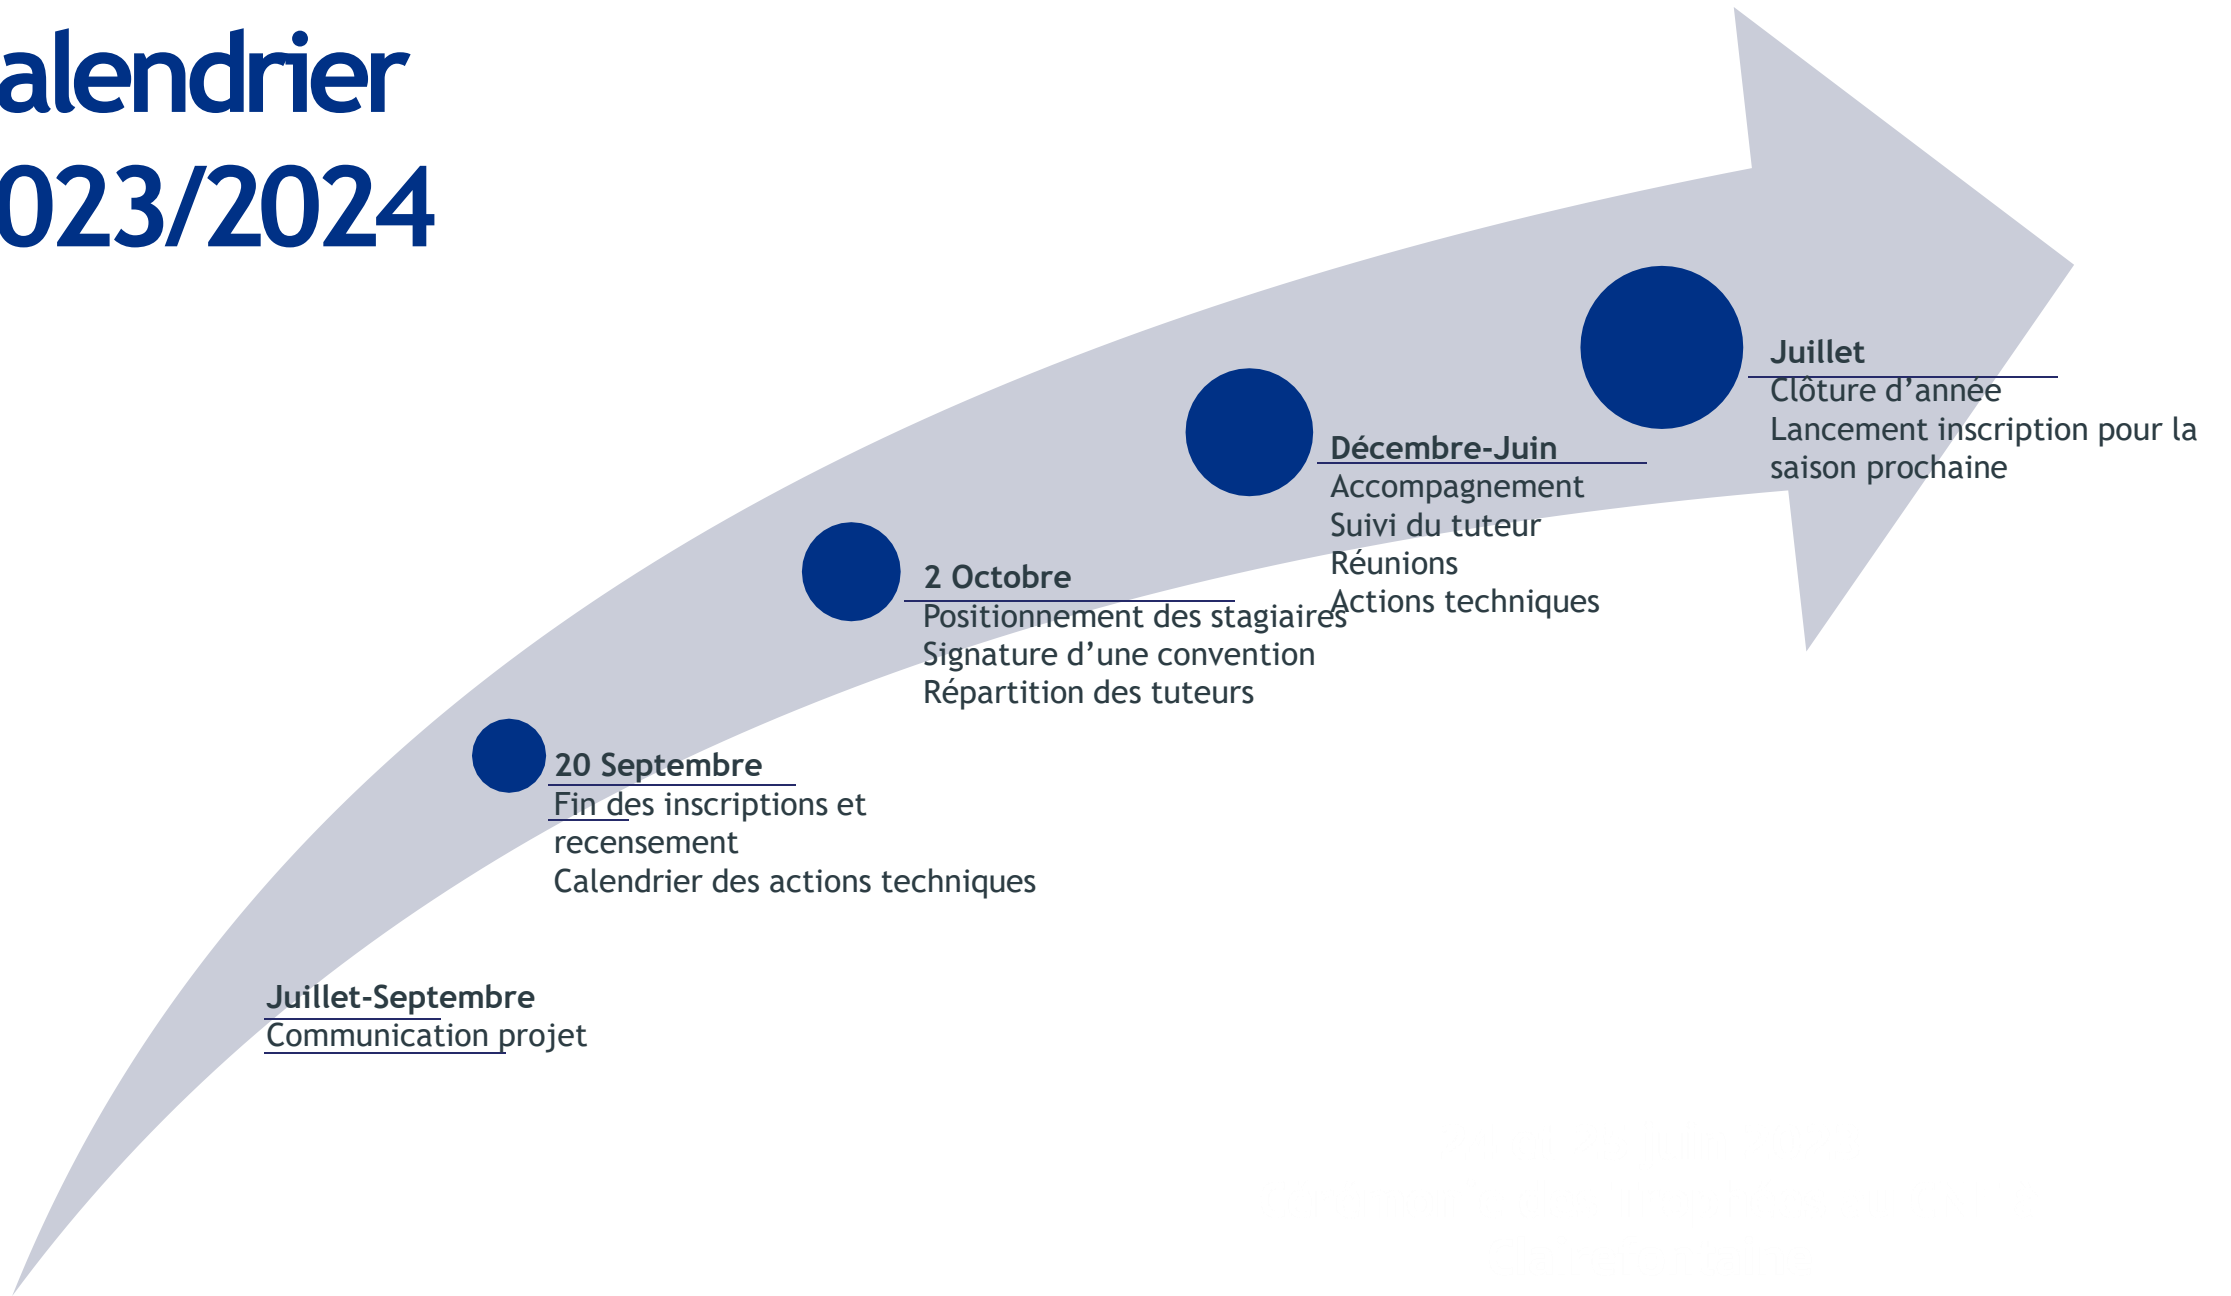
alendrier
023/2024

Juillet
Clôture d’année
Lancement inscription pour la saison prochaine

Décembre-Juin
Accompagnement
Suivi du tuteur
Réunions
Actions techniques

2 Octobre
Positionnement des stagiaires
Signature d’une convention
Répartition des tuteurs

20 Septembre
Fin des inscriptions et recensement
Calendrier des actions techniques

Juillet-Septembre
Communication projet